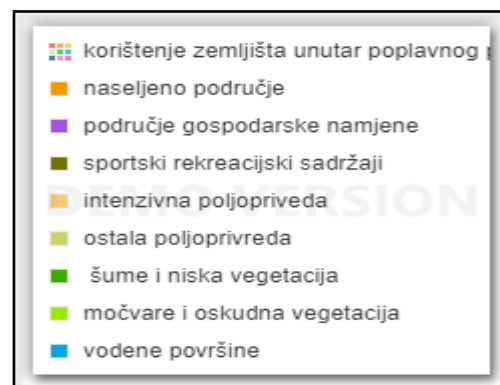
korištenje zemljišta unutar poplavnog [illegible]
naseljeno područje
područje gospodarske namjene
sportski rekreacijski sadržaji
intenzivna poljopriveda
ostala poljoprivreda
šume i niska vegetacija
močvare i oskudna vegetacija
vodene površine
DEMO VERSION